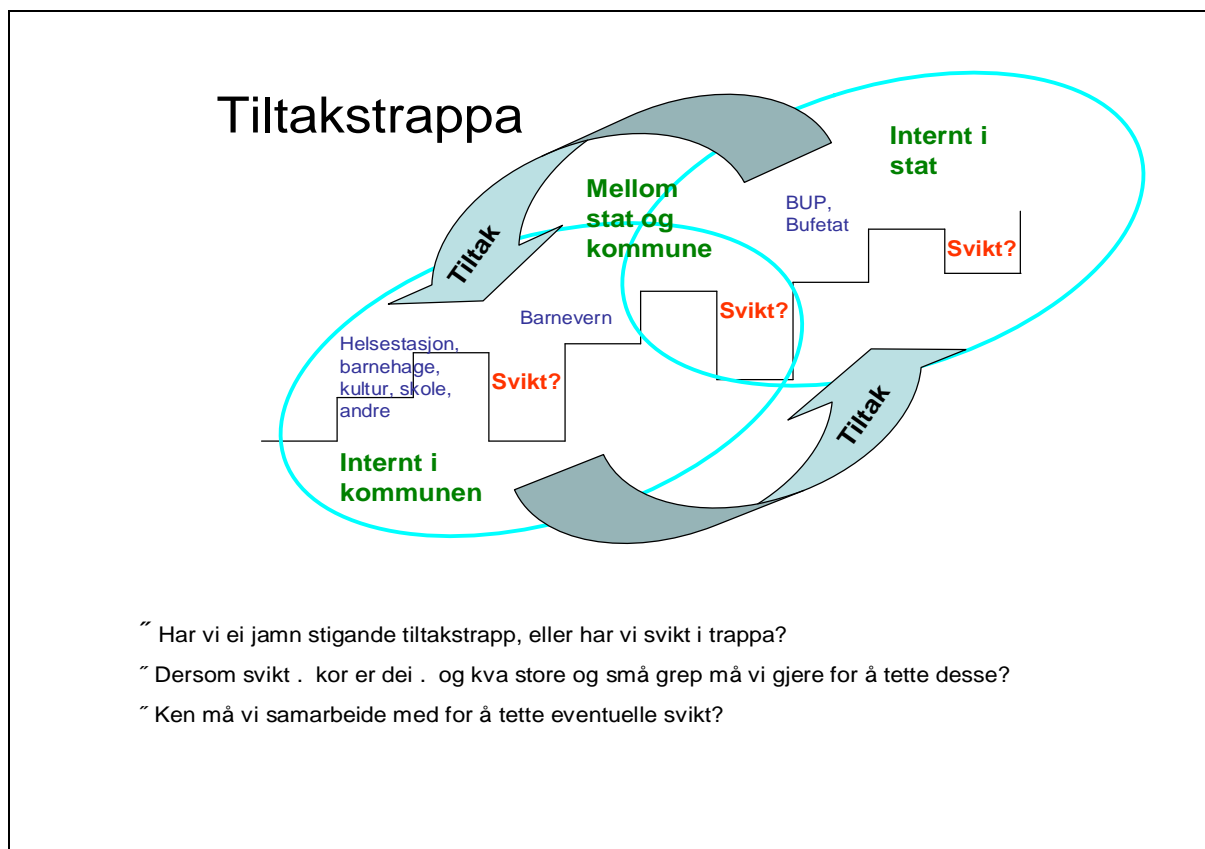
Tiltakstrappa

Internt i stat

Mellom stat og kommune

Tiltak

BUP, Bufetat

Svikt?

Barnevern

Svikt?

Helsestasjon, barnehage, kultur, skole, andre

Svikt?

Tiltak

Internt i kommunen

˝ Har vi ei jamn stigande tiltakstrapp, eller har vi svikt i trappa?

˝ Dersom svikt . kor er dei . og kva store og små grep må vi gjere for å tette desse?

˝ Ken må vi samarbeide med for å tette eventuelle svikt?